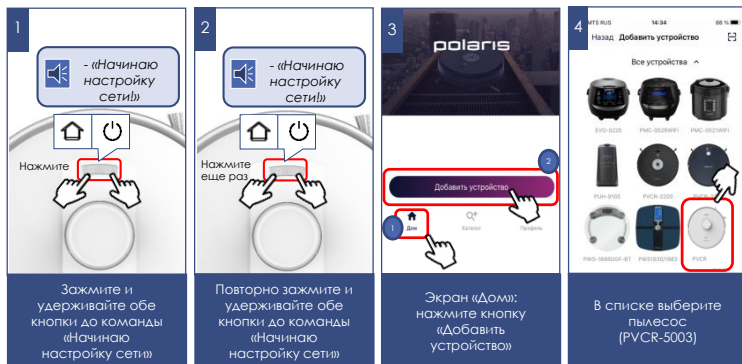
1

- «Начинаю настройку сети!»

Нажмите

Зажмите и удерживайте обе кнопки до команды «Начинаю настройку сети»

2

- «Начинаю настройку сети!»

Нажмите еще раз

Повторно зажмите и удерживайте обе кнопки до команды «Начинаю настройку сети»

3

polaris

2

Добавить устройство

1

Дом

Каталог

Профиль

Экран «Дом»: нажмите кнопку «Добавить устройство»

4

MTS RUS 14:34 88 %

Назад Добавить устройство

Все устройства

EVO-0225

PMC-0526WIFI

PMC-0521WIFI

PUH-9105

PVCR-3200

PVCR-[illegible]

PWS-1888DGF-BT

PWS1830/1883

PVCR

В списке выберите пылесос (PVCR-5003)